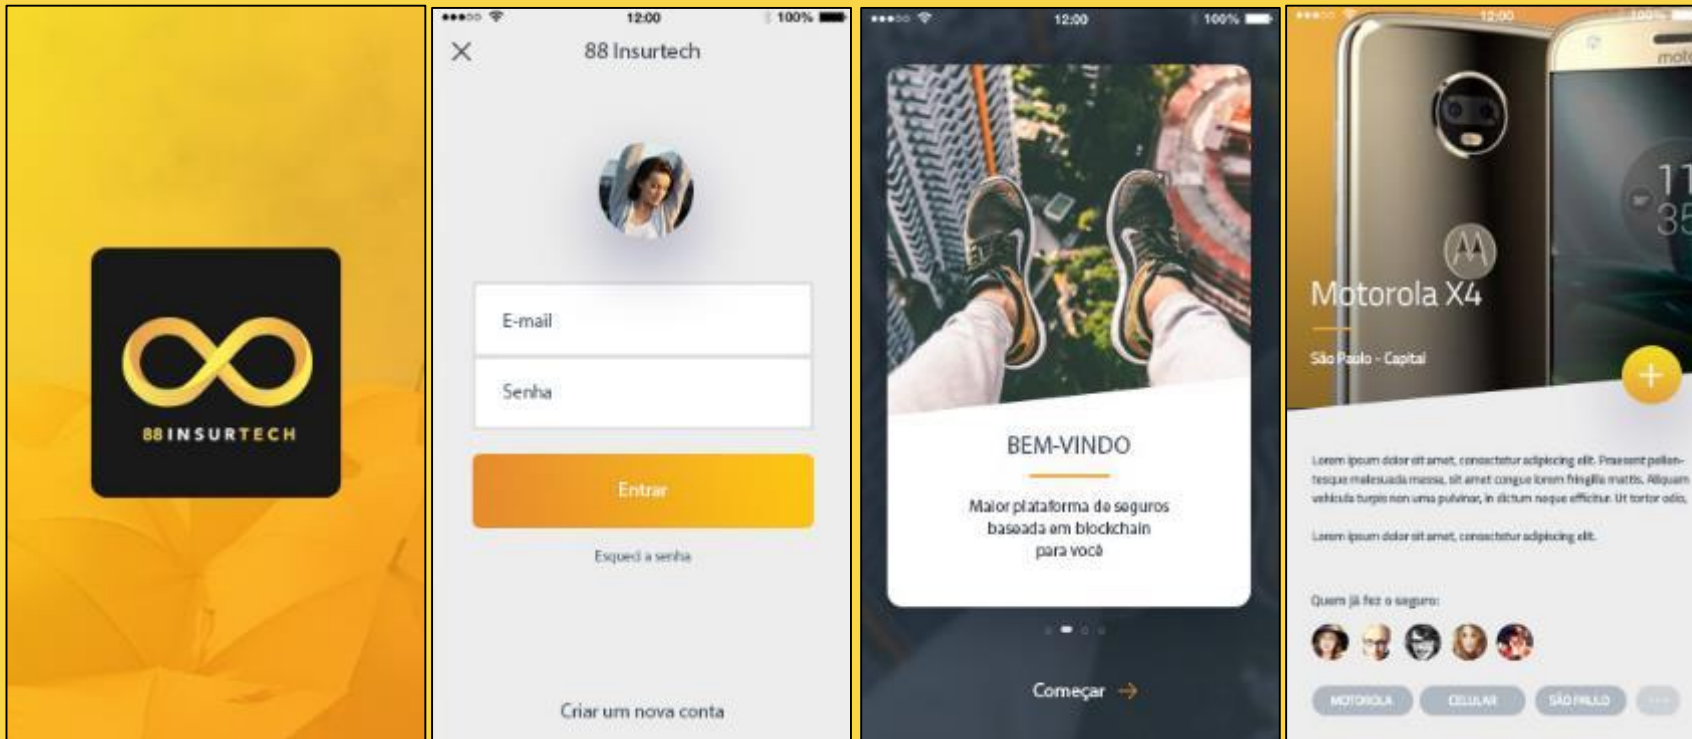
88INSURTECH

●●●○○ 12:00 100%

88 Insurtech

E-mail

Senha

Entrar

Esqueci a senha

Criar um nova conta

●●●○○ 12:00 100%

BEM-VINDO

Maior plataforma de seguros baseada em blockchain para você

Começar →

●●●○○ 12:00 100%

moto

11
35

Motorola X4

São Paulo - Capital

+

Lorem ipsum dolor sit amet, consectetur adipiscing elit. Praesent pellentesque malesuada massa, sit amet congue lorem fringilla mattis. Aliquam vehicula turpis non urna pulvinar, in dictum neque efficitur. Ut tortor odio,

Lorem ipsum dolor sit amet, consectetur adipiscing elit.

Quem já fez o seguro:

MOTOROLA CELULAR SÃO PAULO ...